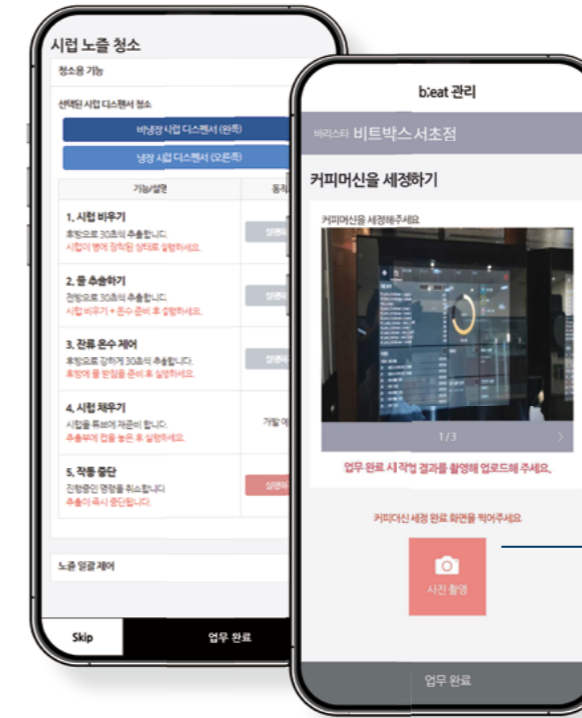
시럽 노즐 청소

청소용 기능

선택된 시럽 디스펜서 청소

비냉장 시럽 디스펜서 (왼쪽)

냉장 시럽 디스펜서 (오른쪽)

| 기능/설명 | 동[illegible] |
|---|---|
| 1. 시럽 비우기<br>호방으로 30초의 추출합니다.<br>시럽이 병에 장착된 상태로 실행하세요. | 실행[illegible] |
| 2. 물 추출하기<br>전방으로 30초의 추출합니다.<br>시럽 비우기 + 온수 준비 후 실행하세요. | 실행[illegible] |
| 3. 잔류 온수 제거<br>호방으로 강하게 30초의 추출합니다.<br>호방에 물 받침을 준비 후 실행하세요. | 실행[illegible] |
| 4. 시럽 채우기<br>시럽을 튜브에 채운이 합니다.<br>추출부에 컵을 놓은 후 실행하세요. | 개월 여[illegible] |
| 5. 작동 중단<br>진행중인 명령을 취소합니다<br>추출이 즉시 중단됩니다. | 실행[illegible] |

노즐 일괄 제어

Skip

업무 완료

b:eat 관리

바리스타 비트박스 서초점

커피머신을 세정하기

커피머신을 세정해주세요

1/3

업무 완료 시 작업 결과를 촬영해 업로드해 주세요.

커피머신 세정 완료 화면을 찍어주세요

사진 촬영

업무 완료